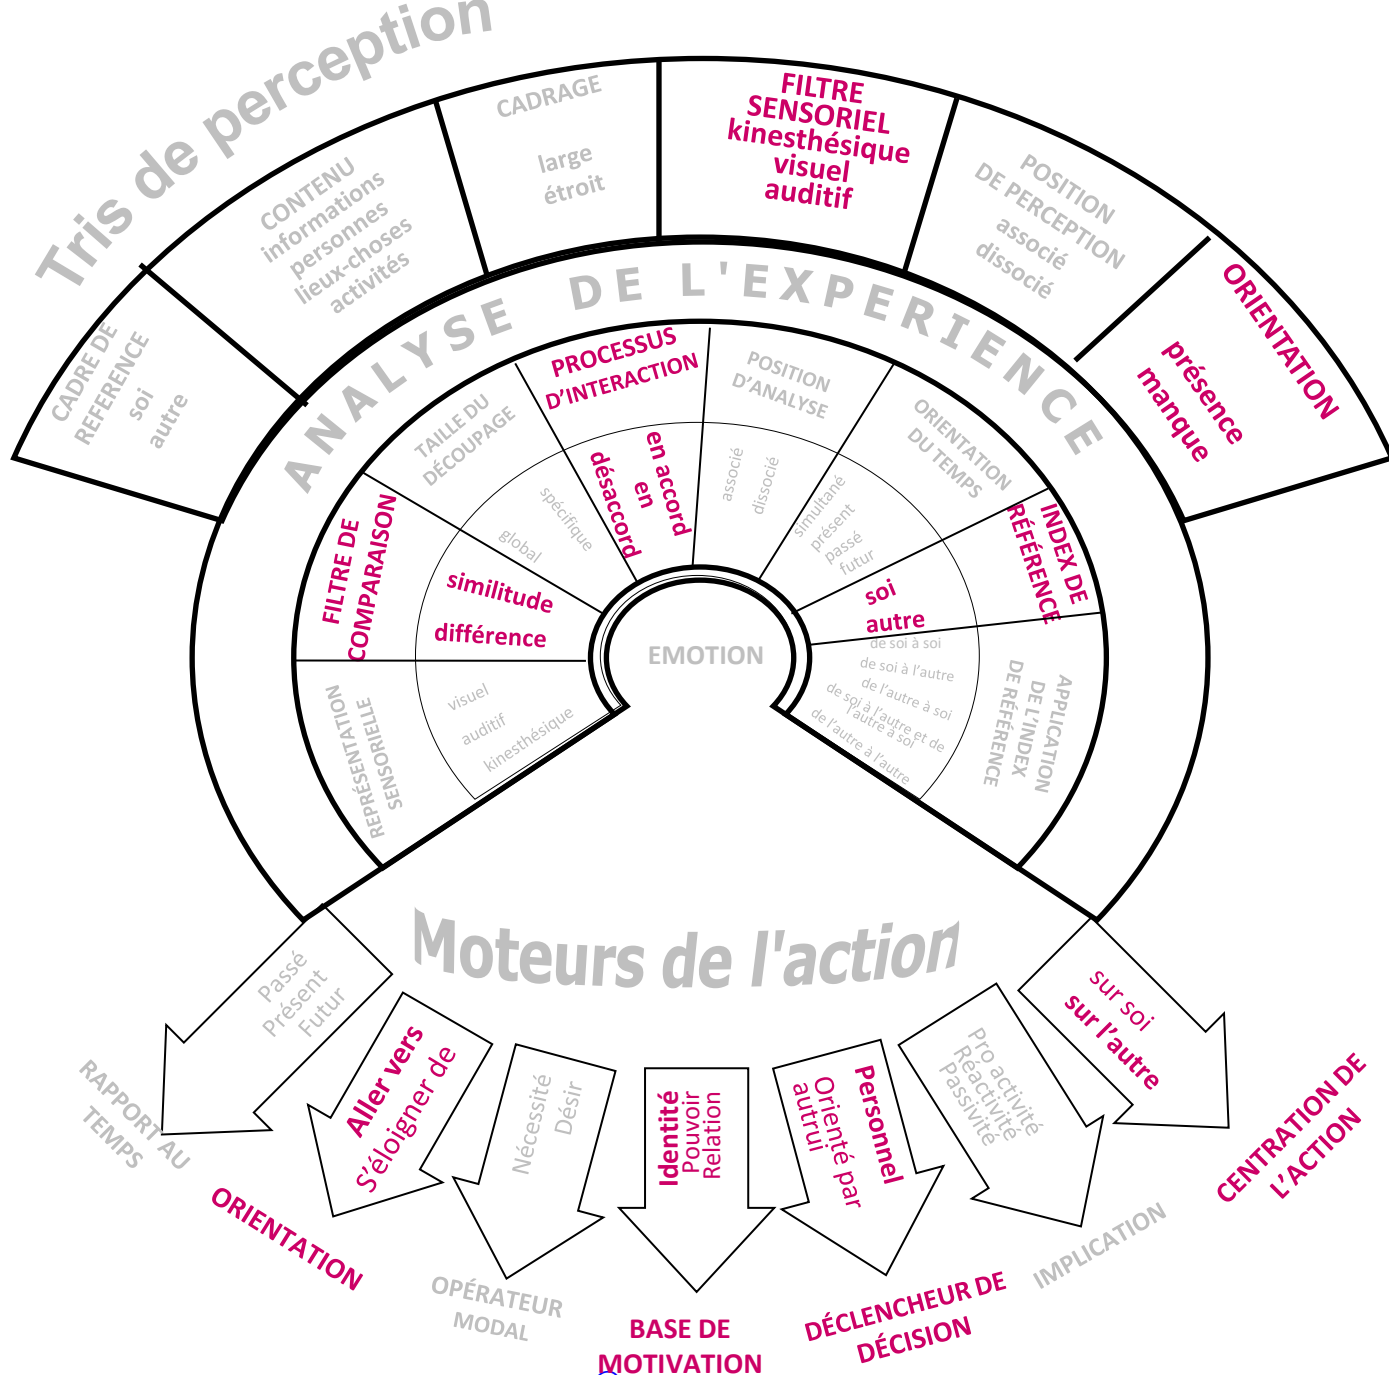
Tris de perception

CADRE DE REFERENCE
soi
autre

CONTENU
informations
personnes
lieux-choses
activités

CADRAGE
large
étroit

FILTRE SENSORIEL
kinesthésique
visuel
auditif

POSITION DE PERCEPTION
associé
dissocié

ORIENTATION
présence
manque

ANALYSE DE L'EXPERIENCE

FILTRE DE COMPARAISON
similitude
différence

TAILLE DU DÉCOUPAGE
spécifique
global

PROCESSUS D'INTERACTION
en accord
en
désaccord

POSITION D'ANALYSE
associé
dissocié

ORIENTATION DU TEMPS
simultané
présent
passé
futur

INDEX DE RÉFÉRENCE
soi
autre

APPLICATION DE L'INDEX DE RÉFÉRENCE
de soi à soi
de soi à l'autre
de l'autre à soi
de soi à l'autre et de l'autre à soi
de l'autre à l'autre

REPRÉSENTATION SENSORIELLE
visuel
auditif
kinesthésique

EMOTION

Moteurs de l'action

Passé
Présent
Futur
RAPPORT AU TEMPS

Aller vers
S'éloigner de
ORIENTATION

Nécessité
Désir
OPÉRATEUR MODAL

Identité
Pouvoir
Relation
BASE DE MOTIVATION

Personnel
Orienté par autrui
DÉCLENCHEUR DE DÉCISION

Pro activité
Réactivité
Passivité
IMPLICATION

sur soi
sur l'autre
CENTRATION DE L'ACTION